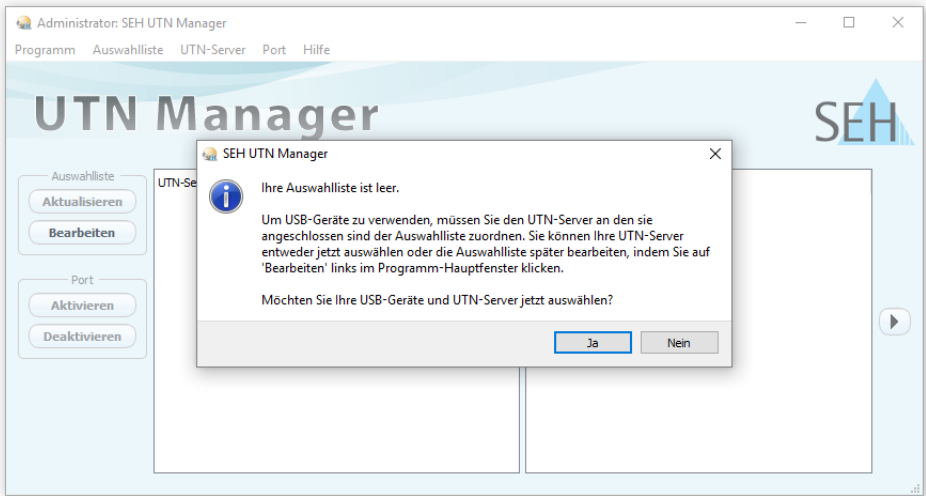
Administrator: SEH UTN Manager

Programm Auswahlliste UTN-Server Port Hilfe

UTN Manager

SEH

Auswahlliste

Aktualisieren

Bearbeiten

Port

Aktivieren

Deaktivieren

UTN-Se

SEH UTN Manager

Ihre Auswahlliste ist leer.

Um USB-Geräte zu verwenden, müssen Sie den UTN-Server an den sie angeschlossen sind der Auswahlliste zuordnen. Sie können Ihre UTN-Server entweder jetzt auswählen oder die Auswahlliste später bearbeiten, indem Sie auf 'Bearbeiten' links im Programm-Hauptfenster klicken.

Möchten Sie Ihre USB-Geräte und UTN-Server jetzt auswählen?

Ja

Nein